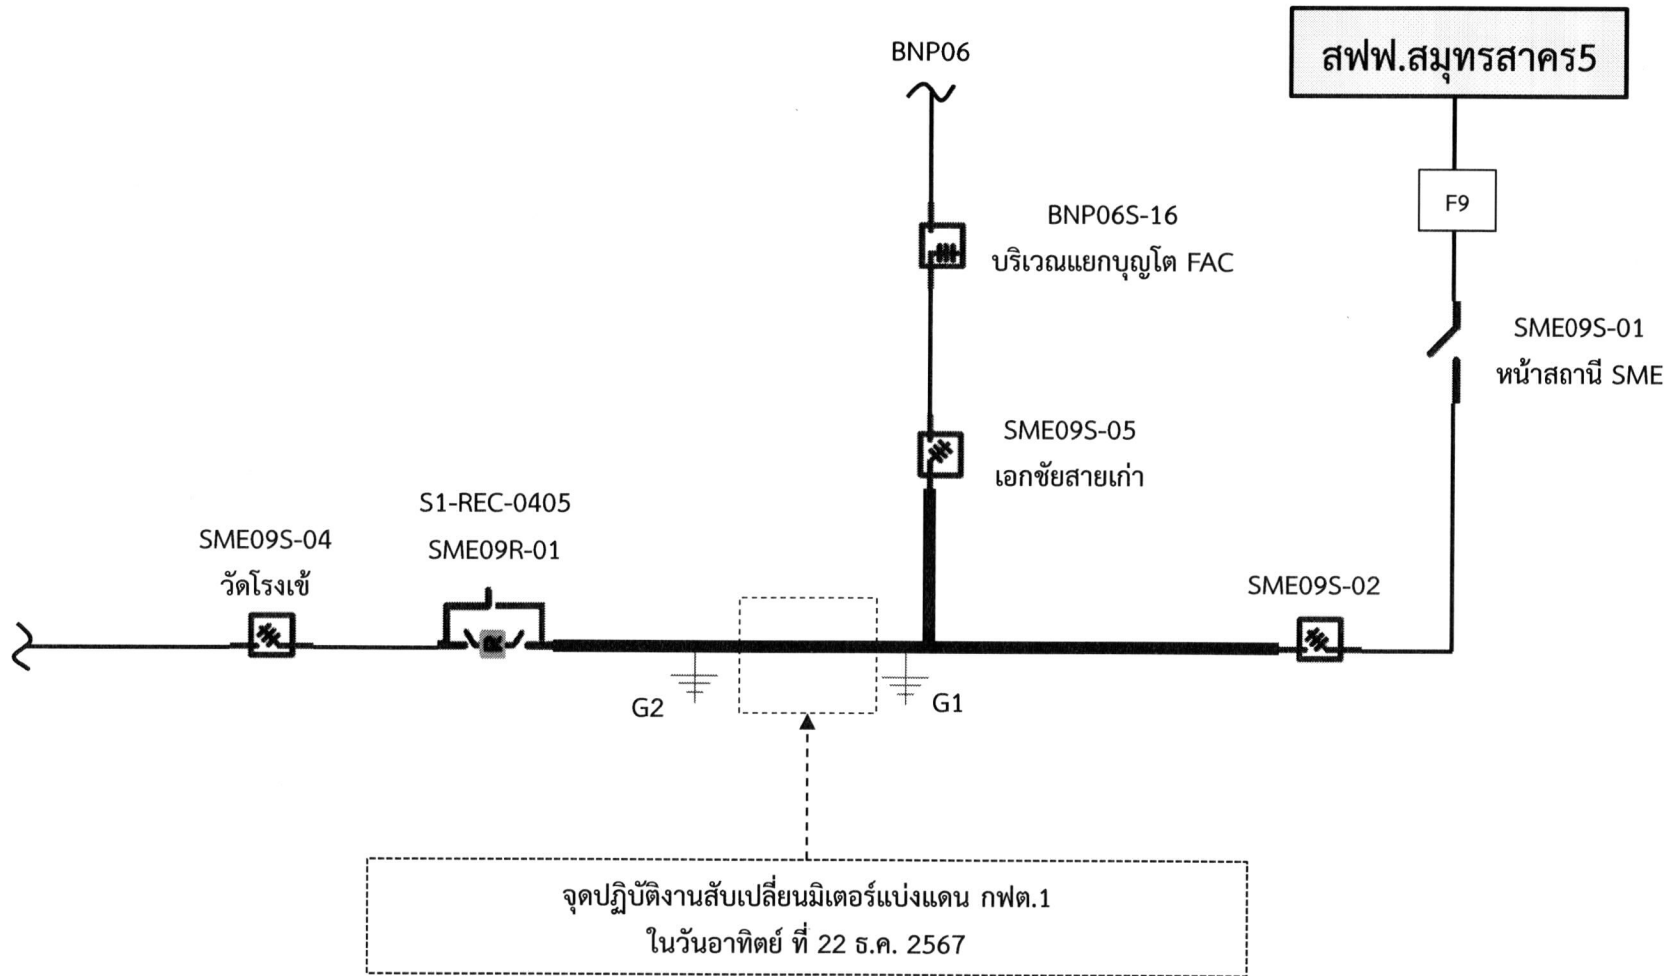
BNP06

สฟฟ.สมุทรสาคร5

F9

BNP06S-16
บริเวณแยกบุญโต FAC

SME09S-01
หน้าสถานี SME

SME09S-05
เอกชัยสายเก่า

S1-REC-0405
SME09R-01

SME09S-04
วัดโรงเข้

SME09S-02

G2

G1

จุดปฏิบัติงานสับเปลี่ยนมิเตอร์แบ่งแดน กฟต.1
ในวันอาทิตย์ ที่ 22 ธ.ค. 2567